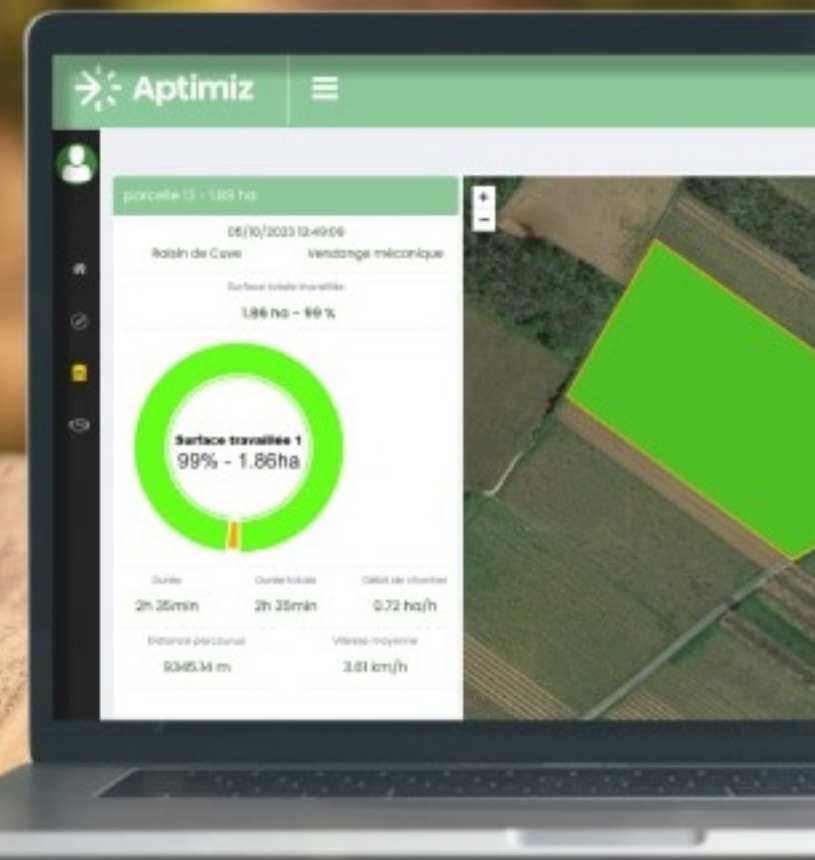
Aptimiz

parcelle 13 - 1.88 ha

05/10/2023 12:49:09

Raisin de Cuve Vendange mécanique

Surface totale travaillée

1.86 ha - 99 %

Surface travaillée 1
99% - 1.86ha

+
−

Durée
2h 35min

Durée totale
2h 35min

Débit de chantier
0.72 ha/h

Distance parcourue
9345.14 m

Vitesse moyenne
3.61 km/h